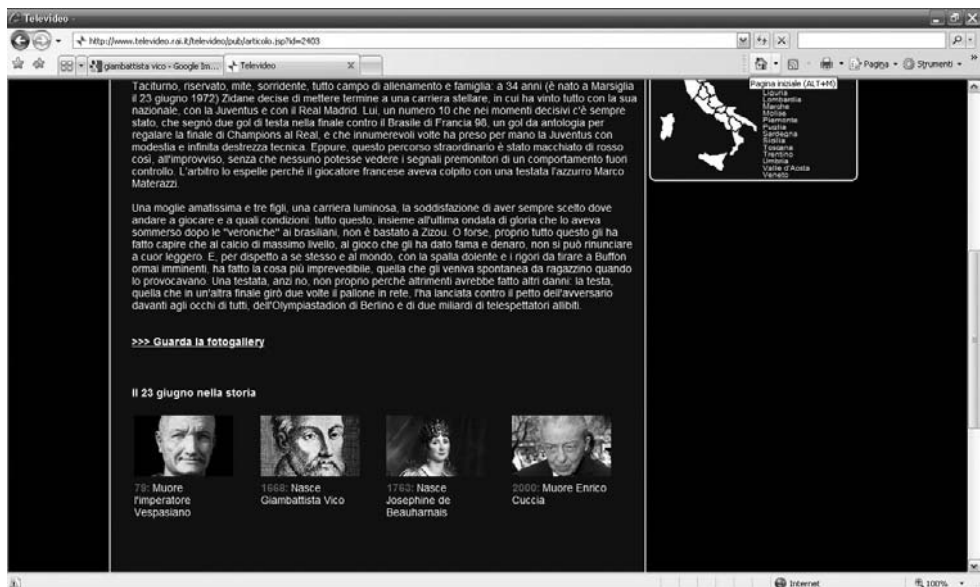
Televideo -

http://www.televideo.rai.it/televideo/pub/articolo.jsp?id=2403

giambattista vico - Google Im... Televideo

Pagina Strumenti

Pagina iniziale (ALT+M)
Liguria
Lombardia
Marche
Molise
Piemonte
Puglia
Sardegna
Sicilia
Toscana
Trentino
Umbria
Valle d'Aosta
Veneto

Taciturno, riservato, mite, sorridente, tutto campo di allenamento e famiglia: a 34 anni (è nato a Marsiglia il 23 giugno 1972) Zidane decise di mettere termine a una carriera stellare, in cui ha vinto tutto con la sua nazionale, con la Juventus e con il Real Madrid. Lui, un numero 10 che nei momenti decisivi c'è sempre stato, che segnò due gol di testa nella finale contro il Brasile di Francia 98, un gol da antologia per regalare la finale di Champions al Real, e che innumerevoli volte ha preso per mano la Juventus con modestia e infinita destrezza tecnica. Eppure, questo percorso straordinario è stato macchiato di rosso così, all'improvviso, senza che nessuno potesse vedere i segnali premonitori di un comportamento fuori controllo. L'arbitro lo espelle perché il giocatore francese aveva colpito con una testata l'azzurro Marco Materazzi.

Una moglie amatissima e tre figli, una carriera luminosa, la soddisfazione di aver sempre scelto dove andare a giocare e a quali condizioni: tutto questo, insieme all'ultima ondata di gloria che lo aveva sommerso dopo le "veroniche" ai brasiliani, non è bastato a Zizou. O forse, proprio tutto questo gli ha fatto capire che al calcio di massimo livello, al gioco che gli ha dato fama e denaro, non si può rinunciare a cuor leggero. E, per dispetto a se stesso e al mondo, con la spalla dolente e i rigori da tirare a Buffon ormai imminenti, ha fatto la cosa più imprevedibile, quella che gli veniva spontanea da ragazzino quando lo provocavano. Una testata, anzi no, non proprio perché altrimenti avrebbe fatto altri danni: la testa, quella che in un'altra finale girò due volte il pallone in rete, l'ha lanciata contro il petto dell'avversario davanti agli occhi di tutti, dell'Olympiastadion di Berlino e di due miliardi di telespettatori allibiti.

>>> Guarda la fotogallery

Il 23 giugno nella storia

79: Muore l'imperatore Vespasiano

1668: Nasce Giambattista Vico

1763: Nasce Josephine de Beauharnais

2000: Muore Enrico Cuccia

Internet 100%